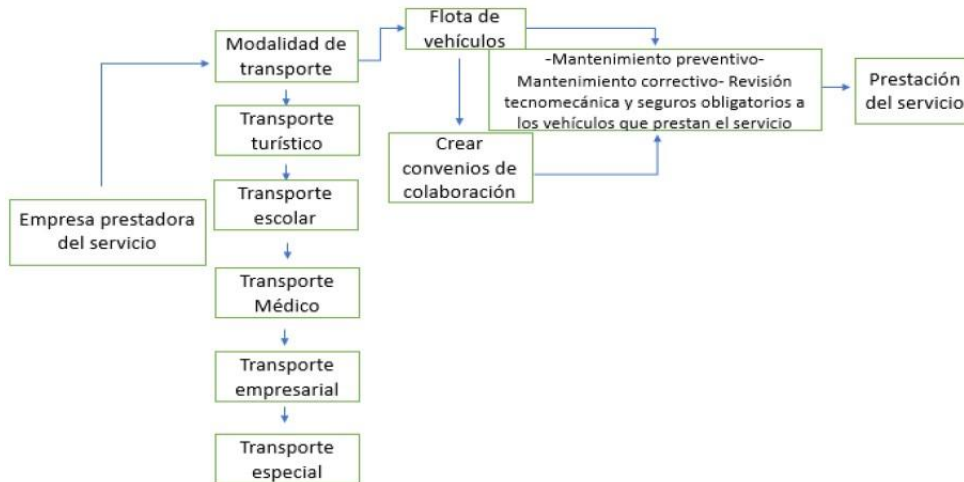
Empresa prestadora del servicio

Modalidad de transporte

Transporte turístico

Transporte escolar

Transporte Médico

Transporte empresarial

Transporte especial

Flota de vehículos

Crear convenios de colaboración

-Mantenimiento preventivo- Mantenimiento correctivo- Revisión tecnomecánica y seguros obligatorios a los vehículos que prestan el servicio

Prestación del servicio